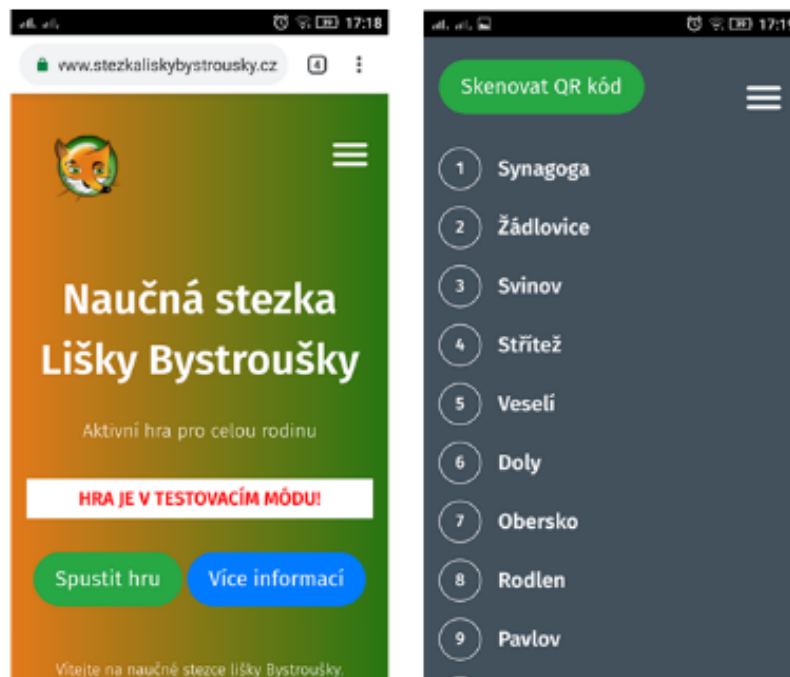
17:18

www.stezkaliskybystrousky.cz 4

Naučná stezka Lišky Bystroušky

Aktivní hra pro celou rodinu

HRA JE V TESTOVACÍM MÓDU!

Spustit hru

Více informací

Vítejte na naučné stezce lišky Bystroušky.

17:1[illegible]

Skenovat QR kód

1 Synagoga

2 Žádlovice

3 Svinov

4 Střítež

5 Veselí

6 Doly

7 Obersko

8 Rodlen

9 Pavlov